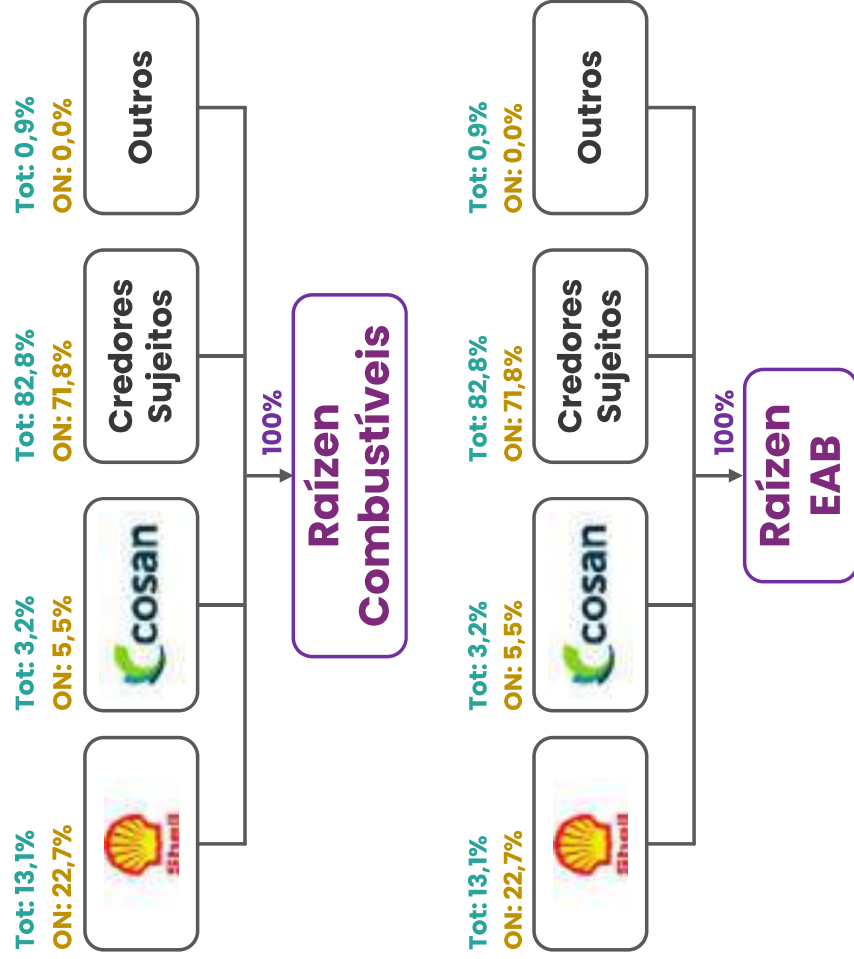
Tot: 13,1%
ON: 22,7%
Shell

Tot: 3,2%
ON: 5,5%
cosan

Tot: 82,8%
ON: 71,8%
Credores Sujeitos

Tot: 0,9%
ON: 0,0%
Outros

100%
Raízen Combustíveis

Tot: 13,1%
ON: 22,7%
Shell

Tot: 3,2%
ON: 5,5%
cosan

Tot: 82,8%
ON: 71,8%
Credores Sujeitos

Tot: 0,9%
ON: 0,0%
Outros

100%
Raízen EAB